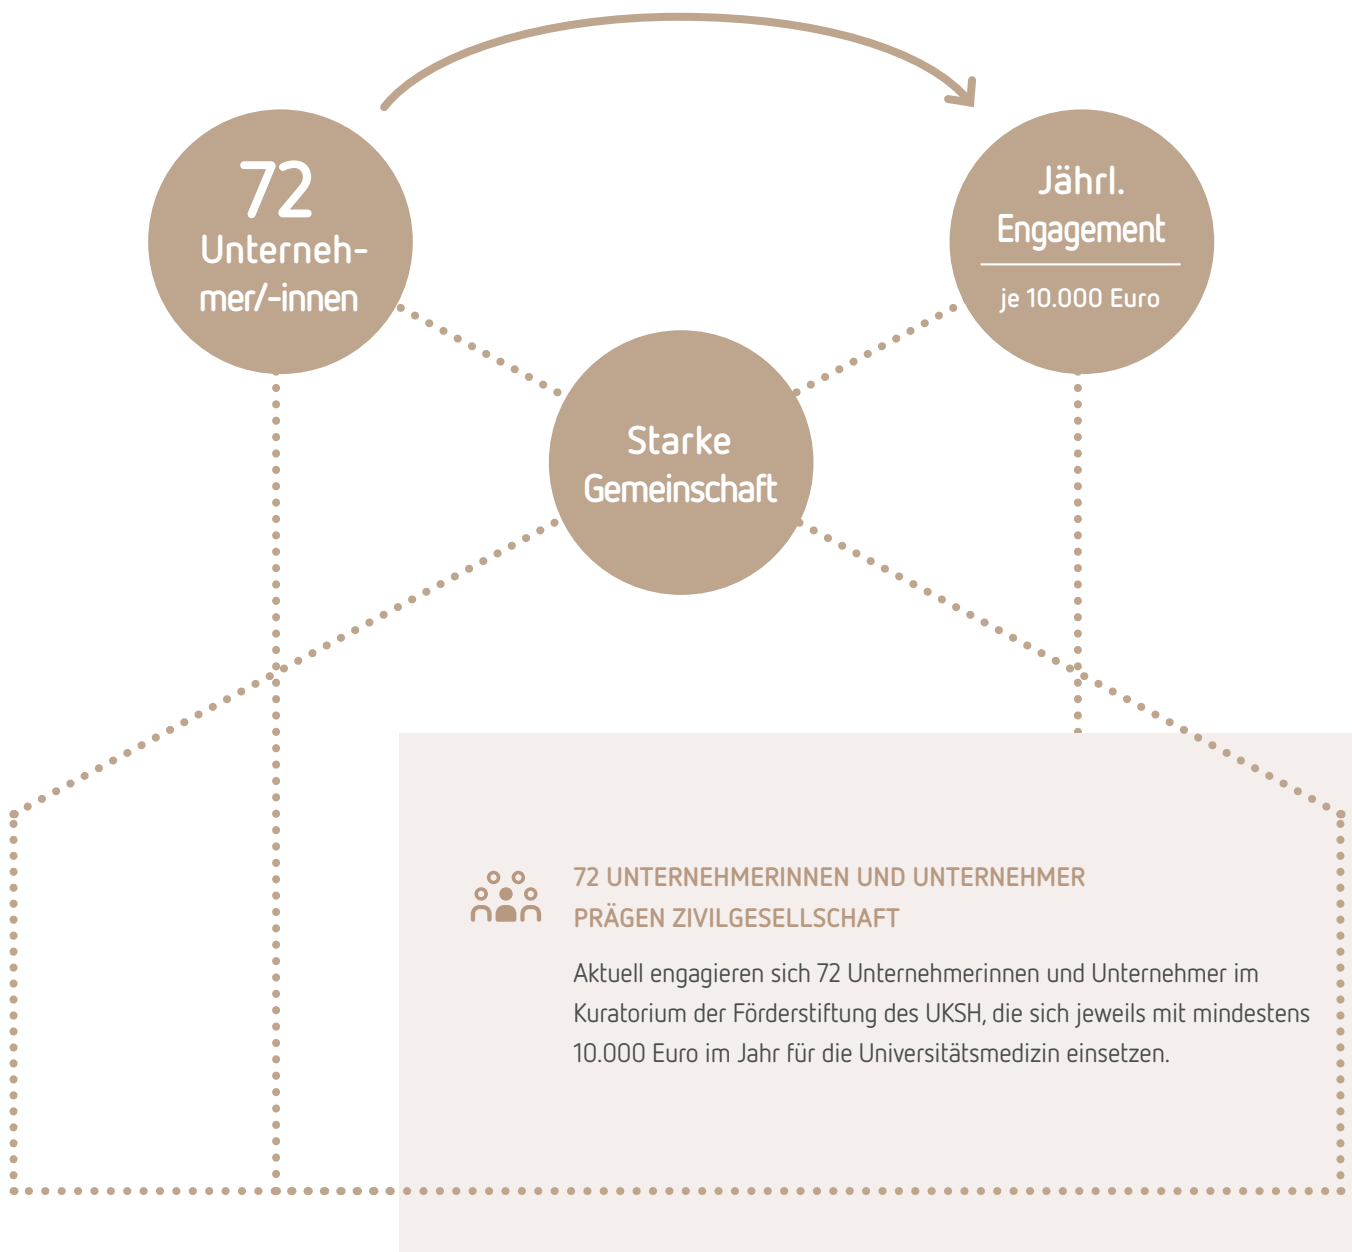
72
Unterneh-
mer/-innen

Jährl.
Engagement

je 10.000 Euro

Starke
Gemeinschaft

72 UNTERNEHMERINNEN UND UNTERNEHMER PRÄGEN ZIVILGESELLSCHAFT

Aktuell engagieren sich 72 Unternehmerinnen und Unternehmer im Kuratorium der Förderstiftung des UKSH, die sich jeweils mit mindestens 10.000 Euro im Jahr für die Universitätsmedizin einsetzen.